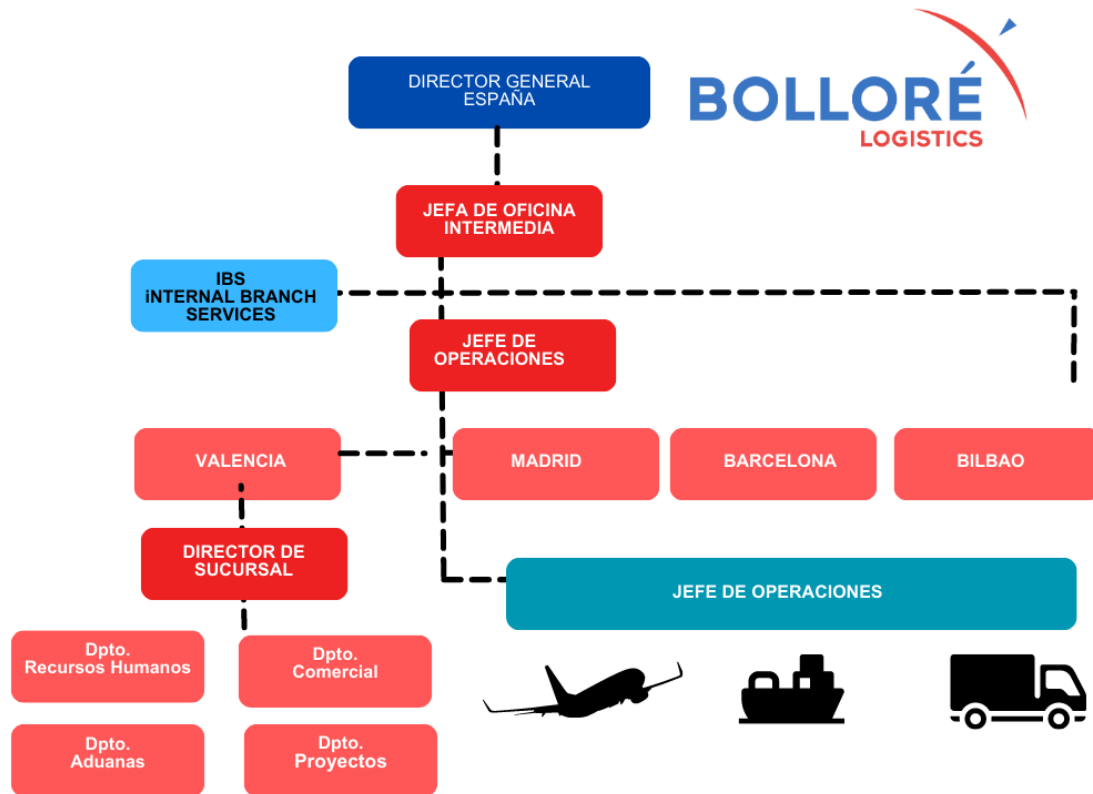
BOLLORÉ
LOGISTICS

DIRECTOR GENERAL ESPAÑA

JEFA DE OFICINA INTERMEDIA

IBS
iNTERNAL BRANCH SERVICES

JEFE DE OPERACIONES

VALENCIA

MADRID

BARCELONA

BILBAO

DIRECTOR DE SUCURSAL

JEFE DE OPERACIONES

Dpto.
Recursos Humanos

Dpto.
Comercial

Dpto.
Aduanas

Dpto.
Proyectos